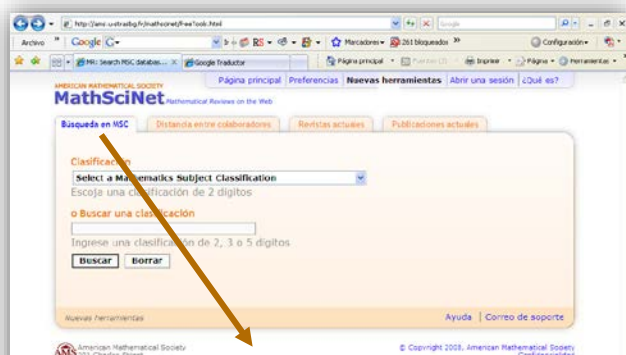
http://ams.u-strasbg.fr/mathscinet/freeTools.html

Archivo » Google G- Marcadores 261 bloqueados » Configuración

MR: Search MSC databas... Google Traductor Página principal Fuentes (3) Imprimir Página Herramientas

AMERICAN MATHEMATICAL SOCIETY
MathSciNet Mathematical Reviews on the Web

Página principal | Preferencias | Nuevas herramientas | Abrir una sesión | ¿Qué es?

Búsqueda en MSC | Distancia entre colaboradores | Revistas actuales | Publicaciones actuales

Clasificación
Select a Mathematics Subject Classification
Escoja una clasificación de 2 dígitos

o Buscar una clasificación

Ingrese una clasificación de 2, 3 o 5 dígitos

Buscar Borrar

Nuevas herramientas

Ayuda | Correo de soporte

American Mathematical Society
201 Charles Street

© Copyright 2008, American Mathematical Society
Confidencialidad